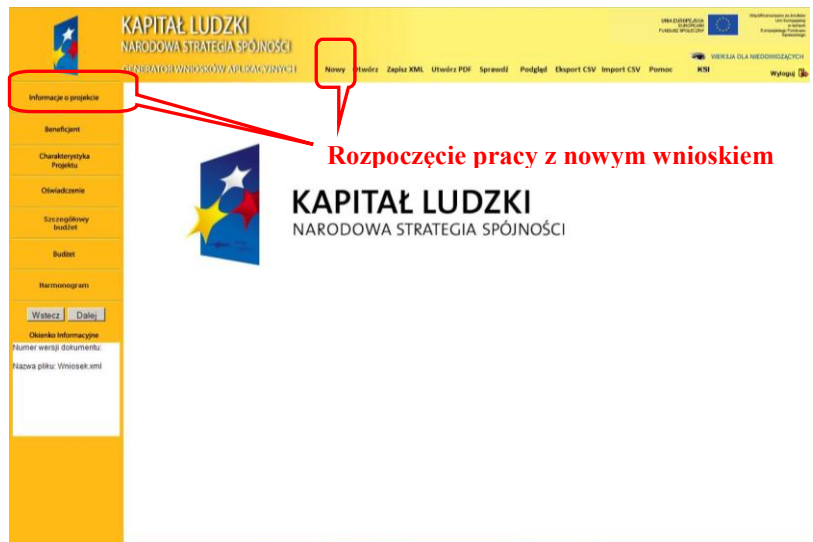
KAPITAŁ LUDZKI
NARODOWA STRATEGIA SPÓJNOŚCI

UNIA EUROPEJSKA
EUROPEJSKI
FUNDUSZ SPOŁECZNY

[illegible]

GENERATOR WNIOSKÓW APLIKACYJNYCH

Nowy Otwórz Zapisz XML Utwórz PDF Sprawdź Podgląd Eksport CSV Import CSV Pomoc

WERSJA DLA NIEDOWIDZĄCYCH
KSI
Wyloguj

Informacje o projekcie
Beneficjent
Charakterystyka Projektu
Oświadczenie
Szczegółowy budżet
Budżet
Harmonogram

Wstecz Dalej

Okienko Informacyjne
Numer wersji dokumentu:
Nazwa pliku: Wniosek.xml

Rozpoczęcie pracy z nowym wnioskiem

KAPITAŁ LUDZKI
NARODOWA STRATEGIA SPÓJNOŚCI